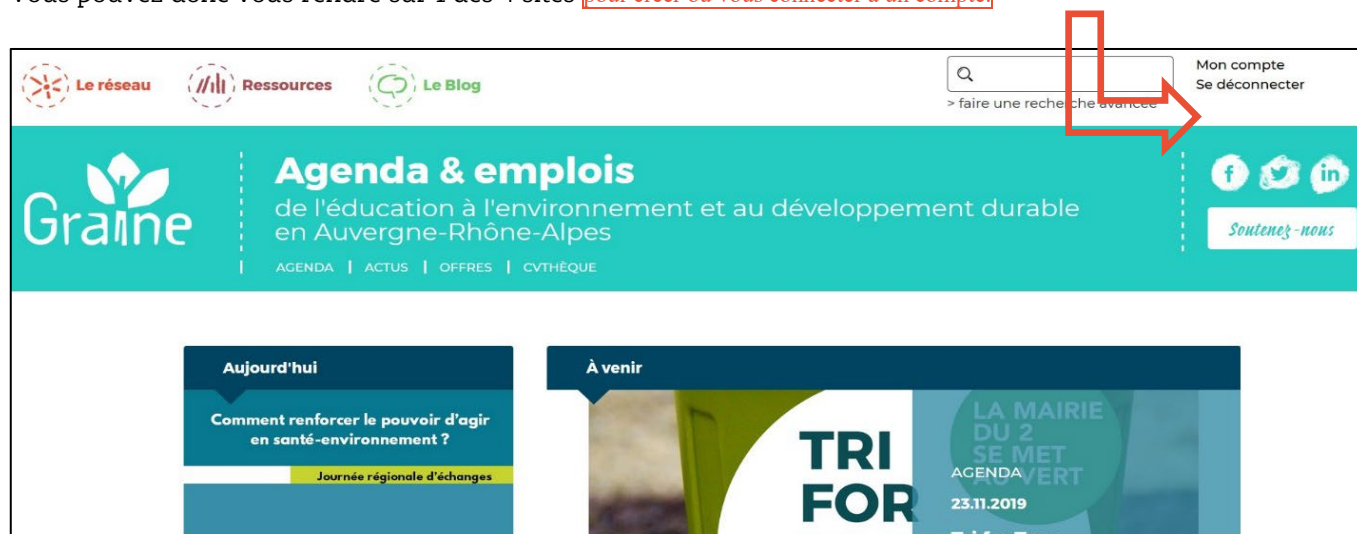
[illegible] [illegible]

Le réseau Ressources Le Blog

> faire une recherche avancée

Mon compte
Se déconnecter

Graine

Agenda & emplois
de l'éducation à l'environnement et au développement durable en Auvergne-Rhône-Alpes

AGENDA | ACTUS | OFFRES | CVTHÈQUE

Soutenez-nous

Aujourd'hui

Comment renforcer le pouvoir d'agir en santé-environnement ?

Journée régionale d'échanges

À venir

TRI FOR

LA MAIRIE DU 2 SE MET AU VERT

AGENDA
23.11.2019